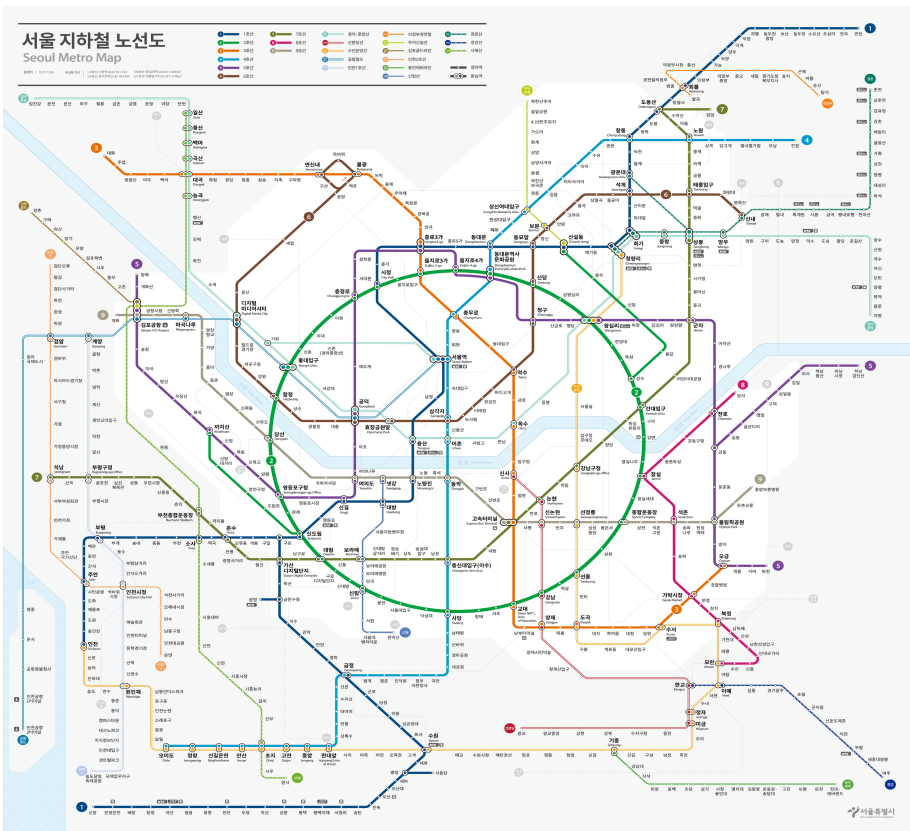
서울 지하철 노선도
Seoul Metro Map

1호선
2호선
3호선
4호선
5호선
6호선
7호선
8호선
9호선
경의·중앙선
신분당선
수인분당선
공항철도
경춘선
인천1호선
의정부경전철
우이신설선
김포골드라인
인천2호선
용인에버라인
서해선
경강선
신림선

연신내
불광
디지털미디어시티
홍대입구
합정
당산
영등포구청
신도림
대림
구로디지털단지
신림
사당
교대
강남
선릉
삼성
종합운동장
잠실
건대입구
왕십리
동대문역사문화공원
을지로4가
을지로3가
을지로입구
시청
충정로
서울역
삼각지
이촌
동작
고속터미널
노량진
여의도
김포공항
마곡나루
가양
계양
부평구청
온수
가산디지털단지
금정
수원
도봉산
창동
노원
태릉입구
상봉
회기
청량리
동묘앞
종로3가
충무로
약수
옥수
신사
논현
신논현
가락시장
석촌
천호
군자
모란
복정
고속터미널
천호
석촌
방이
오금
수서
이매
기흥
인천
부평
구로
금천구청
오이도
수원시청
서울특별시